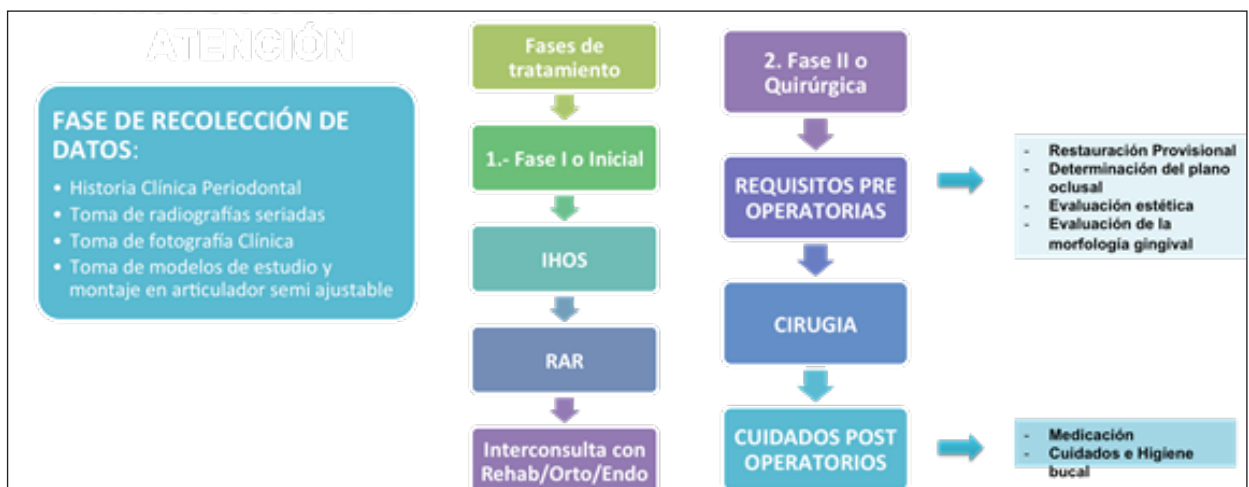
ATENCIÓN

FASE DE RECOLECCIÓN DE DATOS:
• Historia Clínica Periodontal
• Toma de radiografías seriadas
• Toma de fotografía Clínica
• Toma de modelos de estudio y montaje en articulador semi ajustable

Fases de tratamiento

1.- Fase I o Inicial

IHOS

RAR

Interconsulta con Rehab/Orto/Endo

2. Fase II o Quirúrgica

REQUISITOS PRE OPERATORIAS

- Restauración Provisional
- Determinación del plano oclusal
- Evaluación estética
- Evaluación de la morfología gingival

CIRUGIA

CUIDADOS POST OPERATORIOS

- Medicación
- Cuidados e Higiene bucal